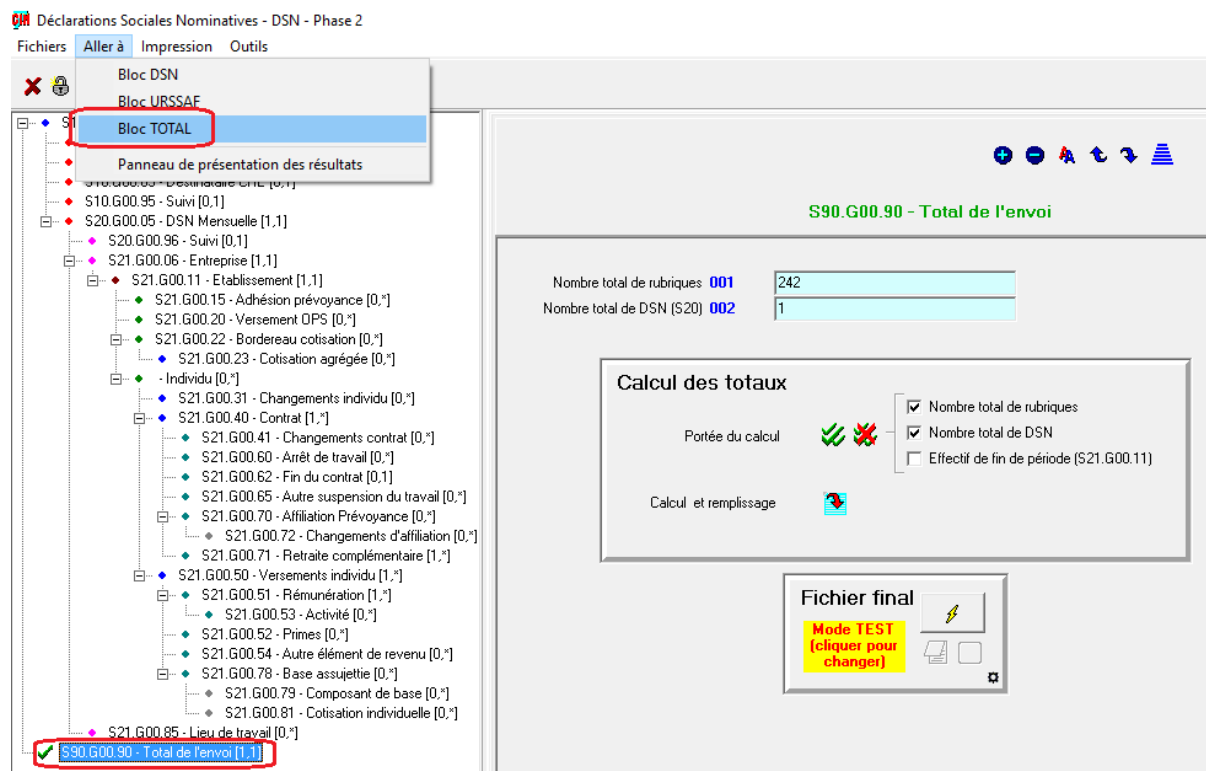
CIR Déclarations Sociales Nominatives - DSN - Phase 2

Fichiers Aller à Impression Outils

Bloc DSN
Bloc URSSAF
Bloc TOTAL
Panneau de présentation des résultats

S1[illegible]
S10.G00.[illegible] - Destinataire CRE [0,1]
S10.G00.95 - Suivi [0,1]
S20.G00.05 - DSN Mensuelle [1,1]
S20.G00.96 - Suivi [0,1]
S21.G00.06 - Entreprise [1,1]
S21.G00.11 - Etablissement [1,1]
S21.G00.15 - Adhésion prévoyance [0,*]
S21.G00.20 - Versement OPS [0,*]
S21.G00.22 - Bordereau cotisation [0,*]
S21.G00.23 - Cotisation agrégée [0,*]
- Individu [0,*]
S21.G00.31 - Changements individu [0,*]
S21.G00.40 - Contrat [1,*]
S21.G00.41 - Changements contrat [0,*]
S21.G00.60 - Arrêt de travail [0,*]
S21.G00.62 - Fin du contrat [0,1]
S21.G00.65 - Autre suspension du travail [0,*]
S21.G00.70 - Affiliation Prévoyance [0,*]
S21.G00.72 - Changements d'affiliation [0,*]
S21.G00.71 - Retraite complémentaire [1,*]
S21.G00.50 - Versements individu [1,*]
S21.G00.51 - Rémunération [1,*]
S21.G00.53 - Activité [0,*]
S21.G00.52 - Primes [0,*]
S21.G00.54 - Autre élément de revenu [0,*]
S21.G00.78 - Base assujettie [0,*]
S21.G00.79 - Composant de base [0,*]
S21.G00.81 - Cotisation individuelle [0,*]
S21.G00.85 - Lieu de travail [0,*]
S90.G00.90 - Total de l'envoi [1,1]

S90.G00.90 - Total de l'envoi

Nombre total de rubriques 001 242
Nombre total de DSN (S20) 002 1

Calcul des totaux
Portée du calcul
Nombre total de rubriques
Nombre total de DSN
Effectif de fin de période (S21.G00.11)
Calcul et remplissage

Fichier final
Mode TEST (cliquer pour changer)